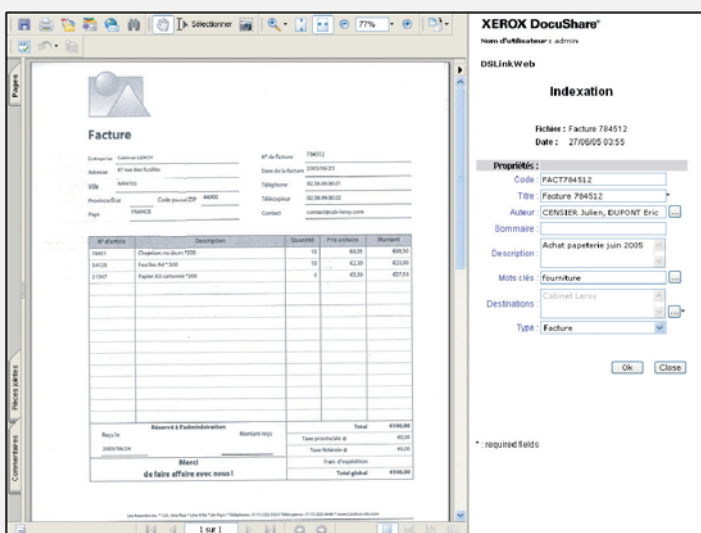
Sélectionner 77%

Pages

Pièces jointes

Commentaires

Facture

Entreprise Cabinet LEROY
Adresse 87 rue des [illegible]
Ville NANTES
Province/Etat Code postal/ZIP 44000
Pays FRANCE

N° de facture 784512
Date de la facture 2005/06/23
Téléphone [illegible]
Télécopieur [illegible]
Contact contact@cab-leroy.com

| N° d'article | Description | Quantité | Prix unitaire | Montant |
|---|---|---|---|---|
| 78451 | Chapitre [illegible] *200 | 10 | 65,35 | 653,50 |
| 54128 | Feuilles A4 * 500 | 10 | 62,30 | 623,00 |
| 21567 | Papier A3 cartonné *200 | 5 | 65,50 | 327,50 |

Réservé à l'administration
Reçu le Montant reçu
2005/06/24

Total €100,00
Taxe provinciale @ €0,00
Taxe fédérale @ €0,00
Frais d'expédition
Total global €100,00

Merci de faire affaire avec nous !

1 sur 1

XEROX DocuShare®
Nom d'utilisateur : admin

DSLinkWeb

Indexation

Fichier : Facture 784512
Date : 27/06/05 03:55

Propriétés :
Code FACT784512
Titre Facture 784512 *
Auteur CENSIER Julien, DUPONT Eric ...
Sommaire
Description Achat papeterie juin 2005
Mots clés fourniture ...
Destinations Cabinet Leroy ...*
Type Facture

Ok Close

* : required fields